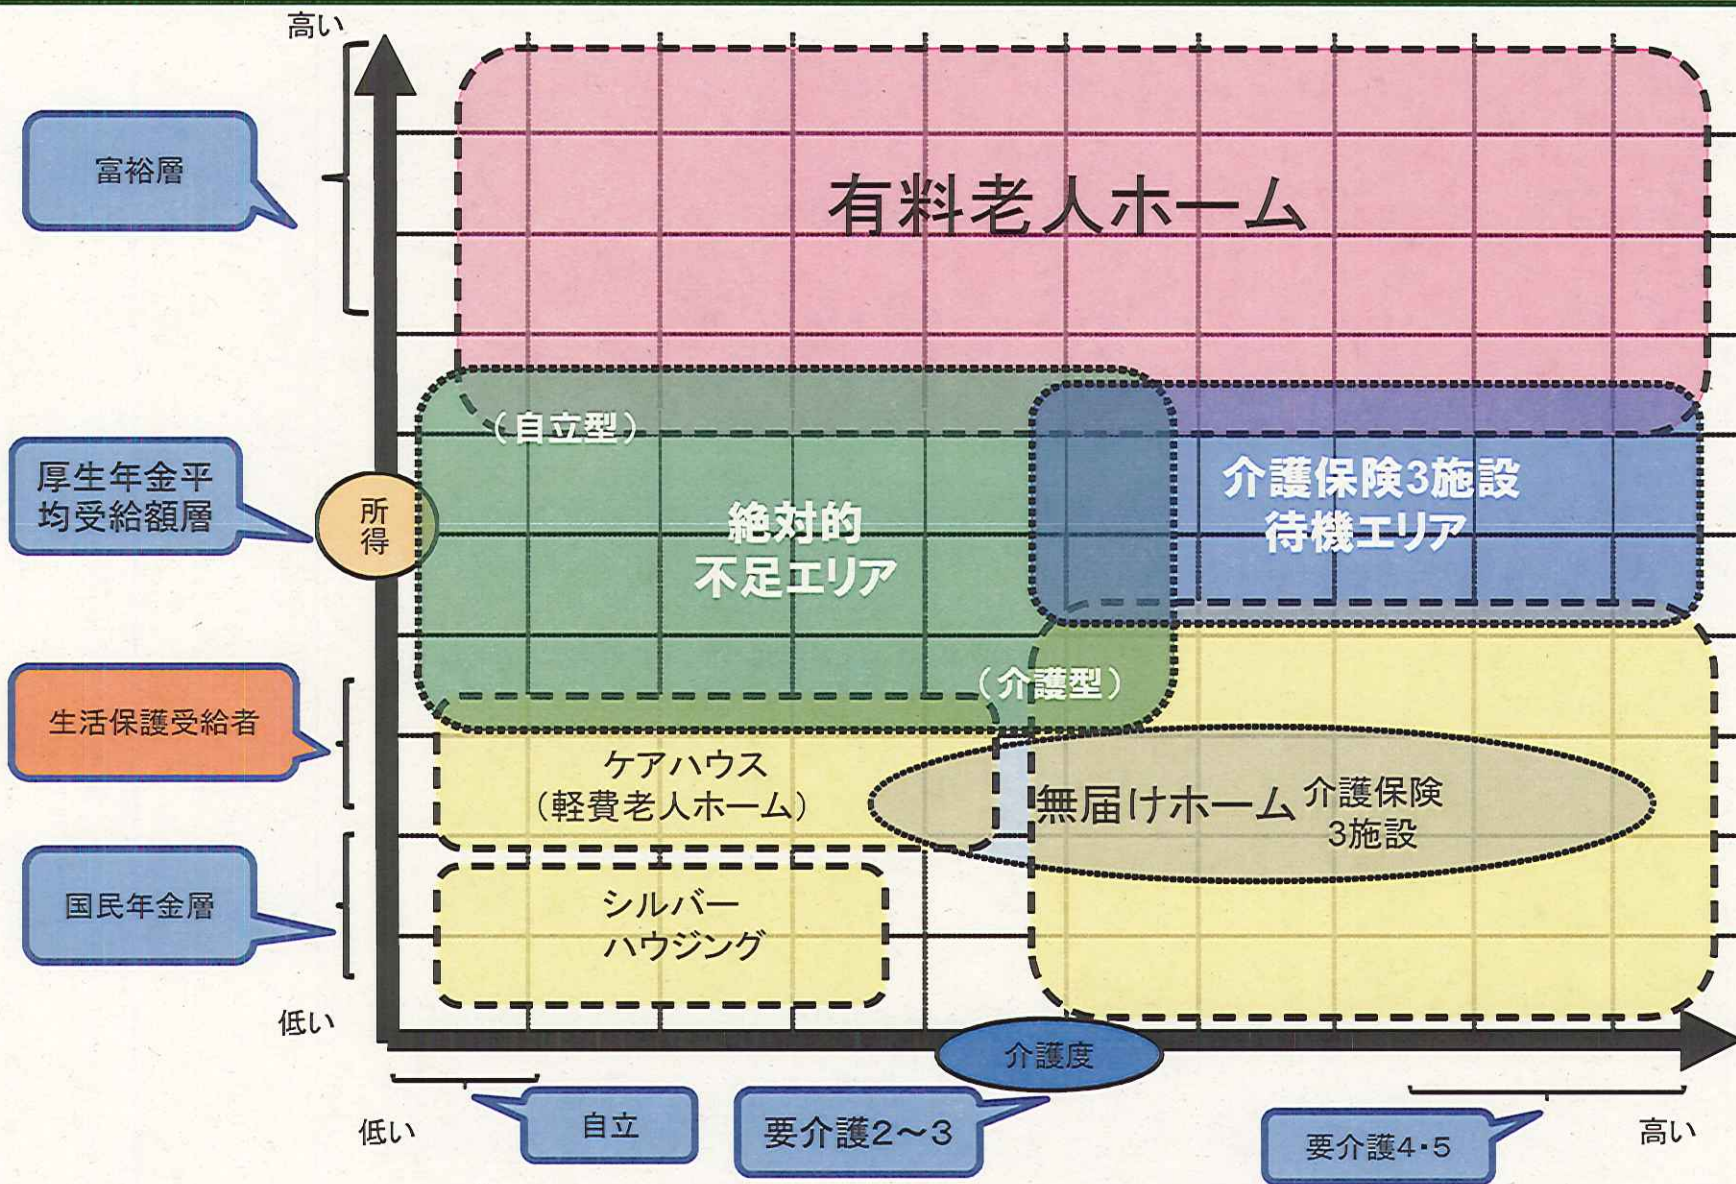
高い

富裕層

厚生年金平均受給額層

所得

生活保護受給者

国民年金層

低い

有料老人ホーム

（自立型）

絶対的不足エリア

介護保険3施設待機エリア

（介護型）

ケアハウス（軽費老人ホーム）

無届けホーム

介護保険3施設

シルバーハウジング

介護度

低い

自立

要介護2〜3

要介護4・5

高い